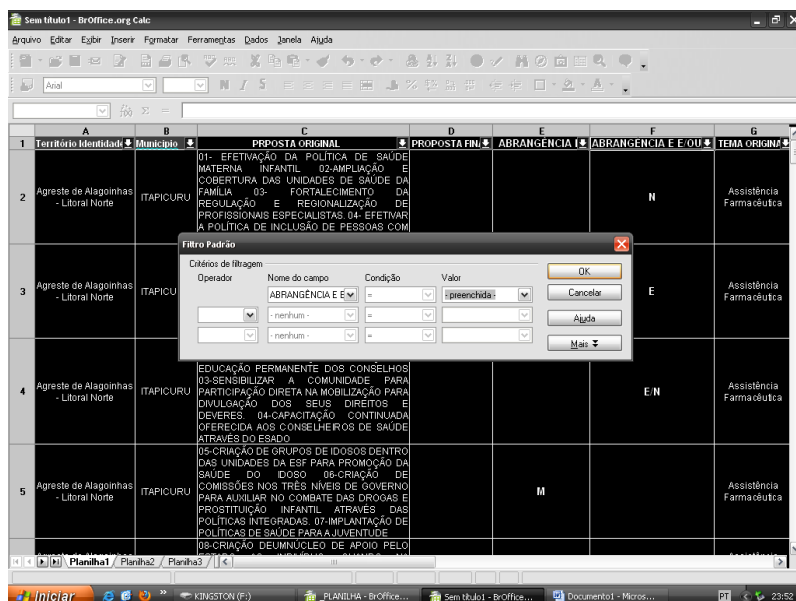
Sem título1 - BrOffice.org Calc

Arquivo Editar Exibir Inserir Formatar Ferramentas Dados Janela Ajuda

Arial

| | A | B | C | D | E | F | G |
|---|---|---|---|---|---|---|---|
| 1 | Território Identidade | Município | PRPOSTA ORIGINAL | PROPOSTA FIN | ABRANGÊNCIA | ABRANGÊNCIA E E/OU | TEMA ORIGINA |
| 2 | Agreste de Alagoinhas - Litoral Norte | ITAPICURU | 01- EFETIVAÇÃO DA POLÍTICA DE SAÚDE MATERNA INFANTIL 02-AMPLIAÇÃO E COBERTURA DAS UNIDADES DE SAÚDE DA FAMÍLIA 03- FORTALECIMENTO DA REGULAÇÃO E REGIONALIZAÇÃO DE PROFISSIONAIS ESPECIALISTAS. 04- EFETIVAR A POLÍTICA DE INCLUSÃO DE PESSOAS COM | | | N | Assistência Farmacêutica |
| 3 | Agreste de Alagoinhas - Litoral Norte | ITAPICU | | | | E | Assistência Farmacêutica |
| 4 | Agreste de Alagoinhas - Litoral Norte | ITAPICURU | EDUCAÇÃO PERMANENTE DOS CONSELHOS 03-SENSIBILIZAR A COMUNIDADE PARA PARTICIPAÇÃO DIRETA NA MOBILIZAÇÃO PARA DIVULGAÇÃO DOS SEUS DIREITOS E DEVERES. 04-CAPACITAÇÃO CONTINUADA OFERECIDA AOS CONSELHEIROS DE SAÚDE ATRAVÉS DO ESADO | | | E/N | Assistência Farmacêutica |
| 5 | Agreste de Alagoinhas - Litoral Norte | ITAPICURU | 05-CRIAÇÃO DE GRUPOS DE IDOSOS DENTRO DAS UNIDADES DA ESF PARA PROMOÇÃO DA SAÚDE DO IDOSO 06-CRIAÇÃO DE COMISSÕES NOS TRÊS NÍVEIS DE GOVERNO PARA AUXILIAR NO COMBATE DAS DROGAS E PROSTITUIÇÃO INFANTIL ATRAVÉS DAS POLÍTICAS INTEGRADAS. 07-IMPLANTAÇÃO DE POLÍTICAS DE SAÚDE PARA A JUVENTUDE | | M | | Assistência Farmacêutica |
| | | | 08-CRIAÇÃO DEUMNÚCLEO DE APOIO PELO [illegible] | | | | |

Filtro Padrão
Critérios de filtragem
Operador | Nome do campo | Condição | Valor
ABRANGÊNCIA E E | = | - preenchida -
- nenhum - | =
- nenhum - | =
OK
Cancelar
Ajuda
Mais

Planilha1 / Planilha2 / Planilha3

Iniciar | KINGSTON (F:) | _PLANILHA - BrOffice... | Sem título1 - BrOffice... | Documento1 - Micros... | PT | 23:52